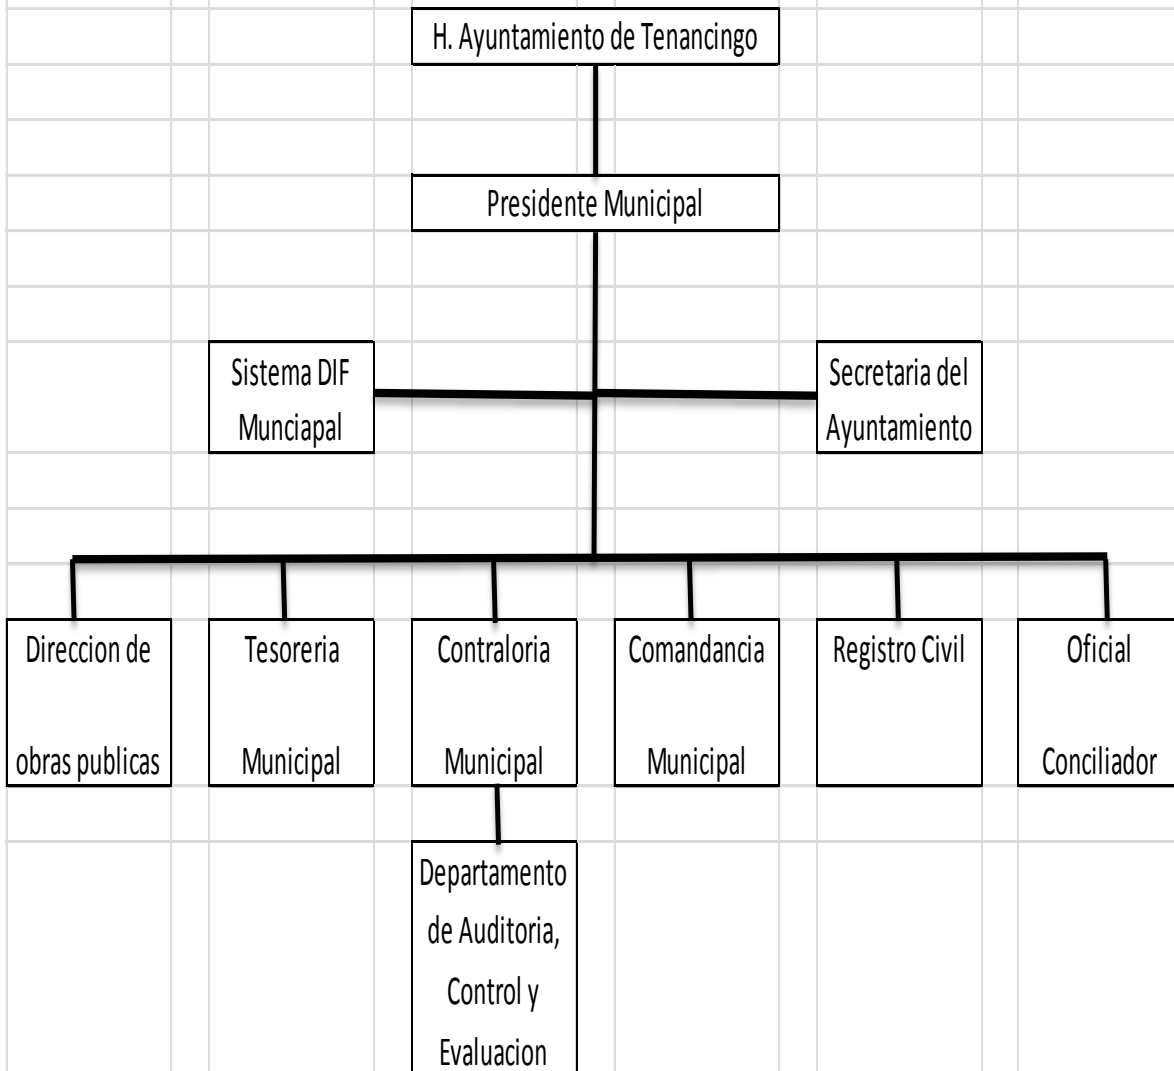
H. Ayuntamiento de Tenancingo

Presidente Municipal

Sistema DIF Munciapal

Secretaria del Ayuntamiento

Direccion de obras publicas

Tesoreria Municipal

Contraloria Municipal

Comandancia Municipal

Registro Civil

Oficial Conciliador

Departamento de Auditoria, Control y Evaluacion